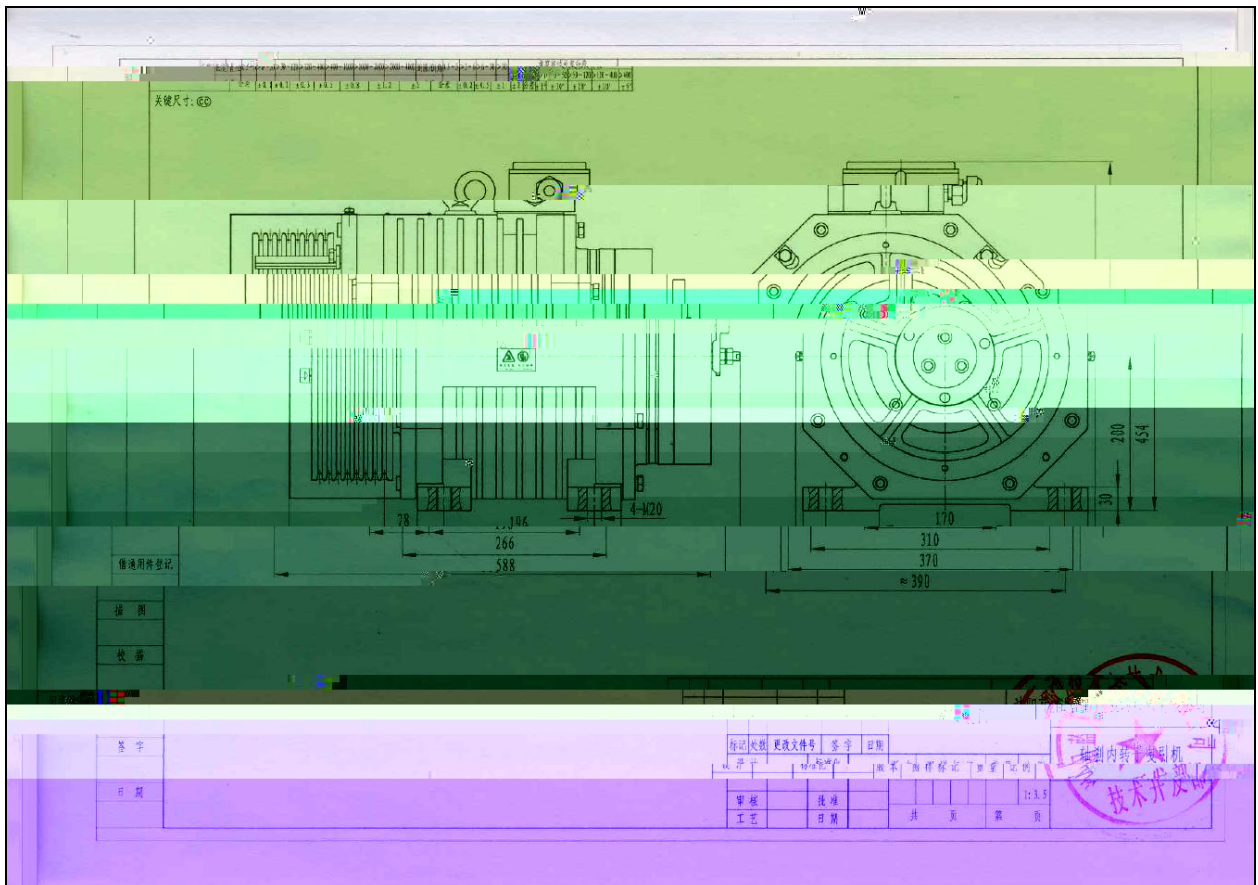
关键尺寸:

78
196
266
588
4-M20
170
310
370
≈390
200
454
30

借通用件登记

描 图

校 描

签 字

日 期

标记 处数 更改文件号 签 字 日期
设计 标准化
审核 批准
工艺 日期
阶 段 标 记 重 量 比 例
1:3.5
共 页 第 页
轴制内转子曳引机
技术开发部